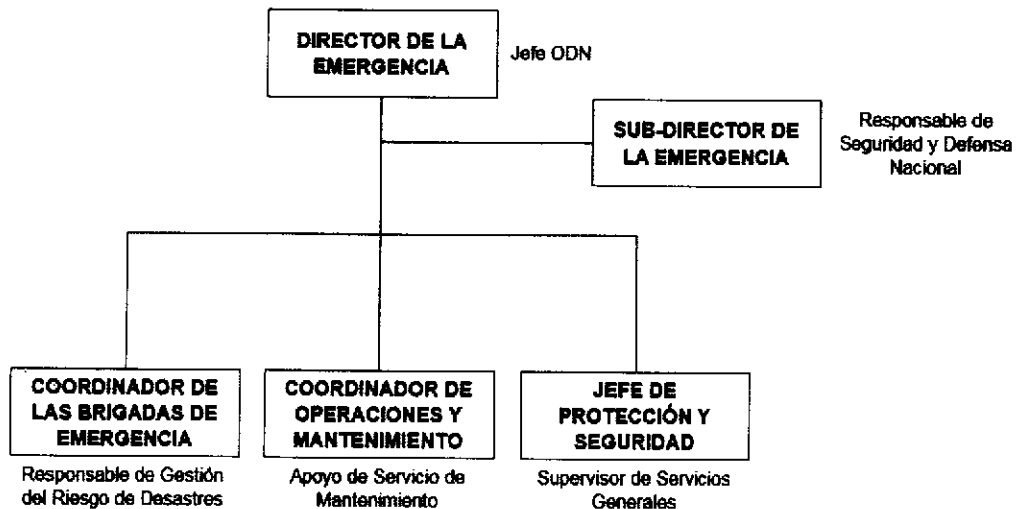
DIRECTOR DE LA EMERGENCIA

Jefe ODN

SUB-DIRECTOR DE LA EMERGENCIA

Responsable de Seguridad y Defensa Nacional

COORDINADOR DE LAS BRIGADAS DE EMERGENCIA

Responsable de Gestión del Riesgo de Desastres

COORDINADOR DE OPERACIONES Y MANTENIMIENTO

Apoyo de Servicio de Mantenimiento

JEFE DE PROTECCIÓN Y SEGURIDAD

Supervisor de Servicios Generales